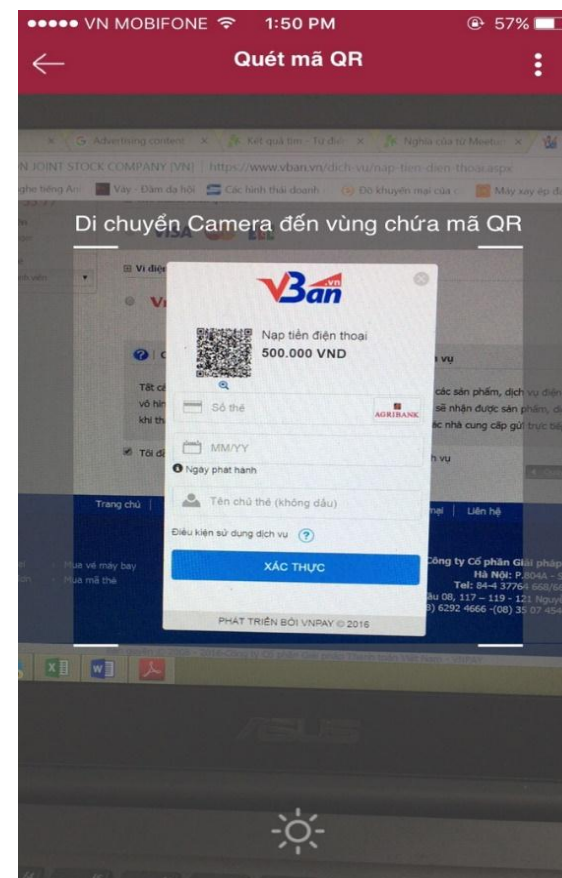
●●●●● VN MOBIFONE 1:50 PM 57%

Quét mã QR

Advertising content | Kết quả tìm - Từ điển | Nghĩa của từ Meeting

N JOINT STOCK COMPANY (VN) | https://www.vban.vn/dich-vu/nap-tien-dien-thoai.aspx

Nghe tiếng Anh | Vay · Đảm đa hội | Các hình thái doanh | Đo khuyến mại của | Máy xay ép đá

Di chuyển Camera đến vùng chứa mã QR

VBan.vn

Nạp tiền điện thoại
500.000 VND

Số thẻ
AGRIBANK

MM/YY

Ngày phát hành

Tên chủ thẻ (không dấu)

Điều kiện sử dụng dịch vụ ?

XÁC THỰC

PHÁT TRIỂN BỞI VNPAY © 2016

Trang chủ

Liên hệ

Mua vé máy bay
Mua mã thẻ

Công ty Cổ phần Giải pháp
Hà Nội: P.604A
Tel: 84-4 37764 668/66
Lầu 08, 117 – 119 - 121 Nguyễ
(08) 6292 4666 -(08) 35 07 454